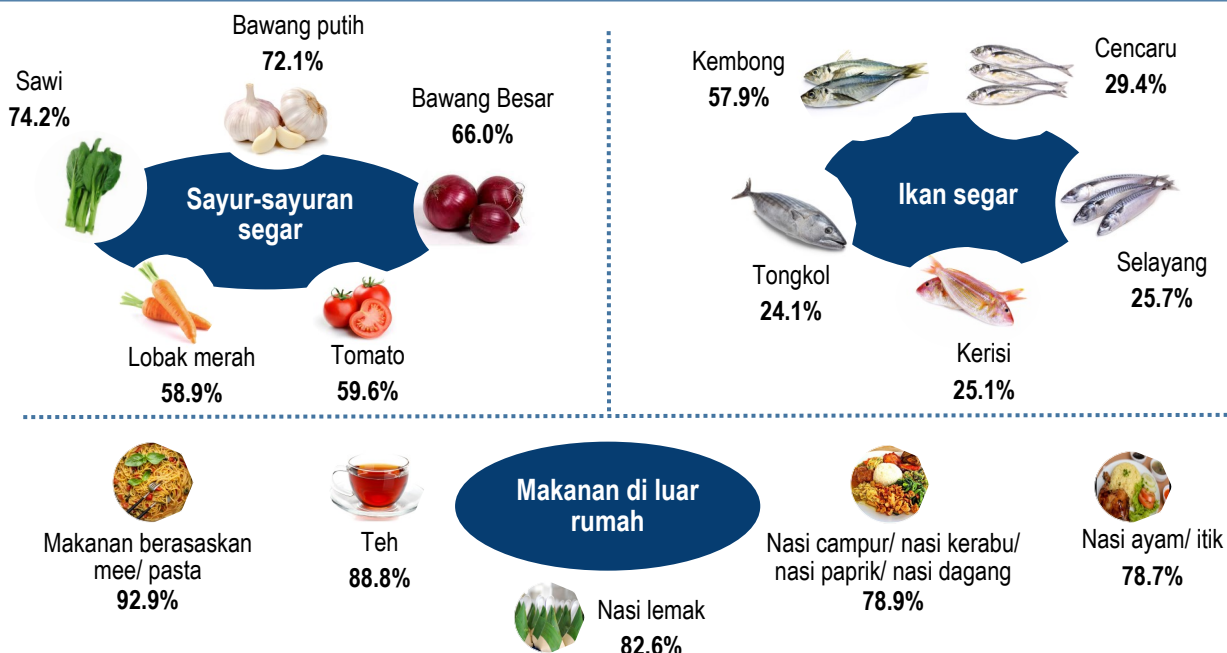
Sayur-sayuran segar

Sawi
74.2%

Bawang putih
72.1%

Bawang Besar
66.0%

Lobak merah
58.9%

Tomato
59.6%

Ikan segar

Kembong
57.9%

Cencaru
29.4%

Tongkol
24.1%

Selayang
25.7%

Kerisi
25.1%

Makanan di luar rumah

Makanan berasaskan mee/ pasta
92.9%

Teh
88.8%

Nasi lemak
82.6%

Nasi campur/ nasi kerabu/ nasi paprik/ nasi dagang
78.9%

Nasi ayam/ itik
78.7%